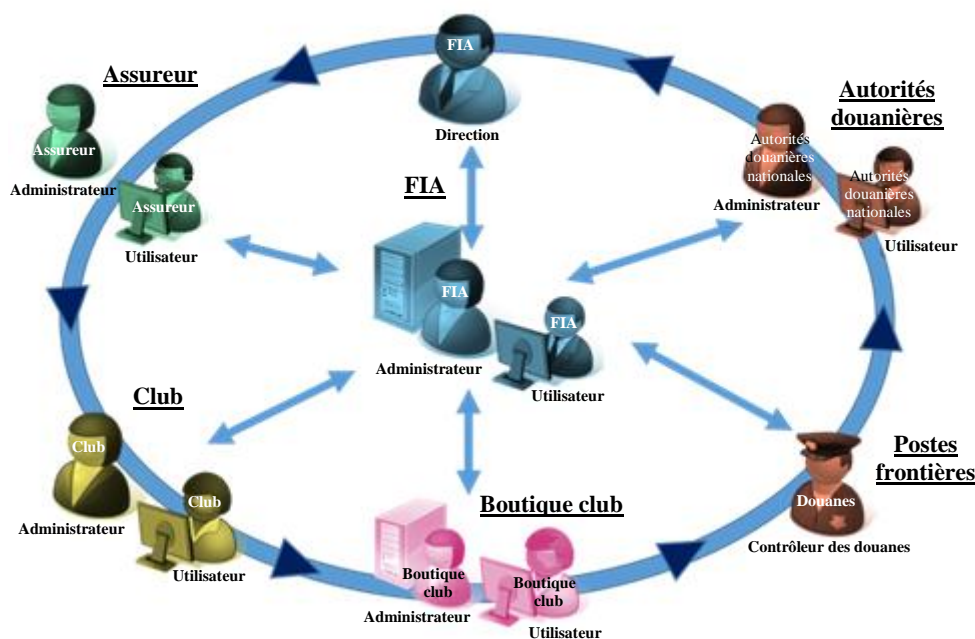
FIA

Direction

Assureur

Assureur

Administrateur

Assureur

Utilisateur

Autorités douanières

Autorités douanières nationales

Administrateur

Autorités douanières nationales

Utilisateur

FIA

FIA

Administrateur

FIA

Utilisateur

Club

Club

Administrateur

Club

Utilisateur

Postes frontières

Douanes

Contrôleur des douanes

Boutique club

Boutique club

Administrateur

Boutique club

Utilisateur